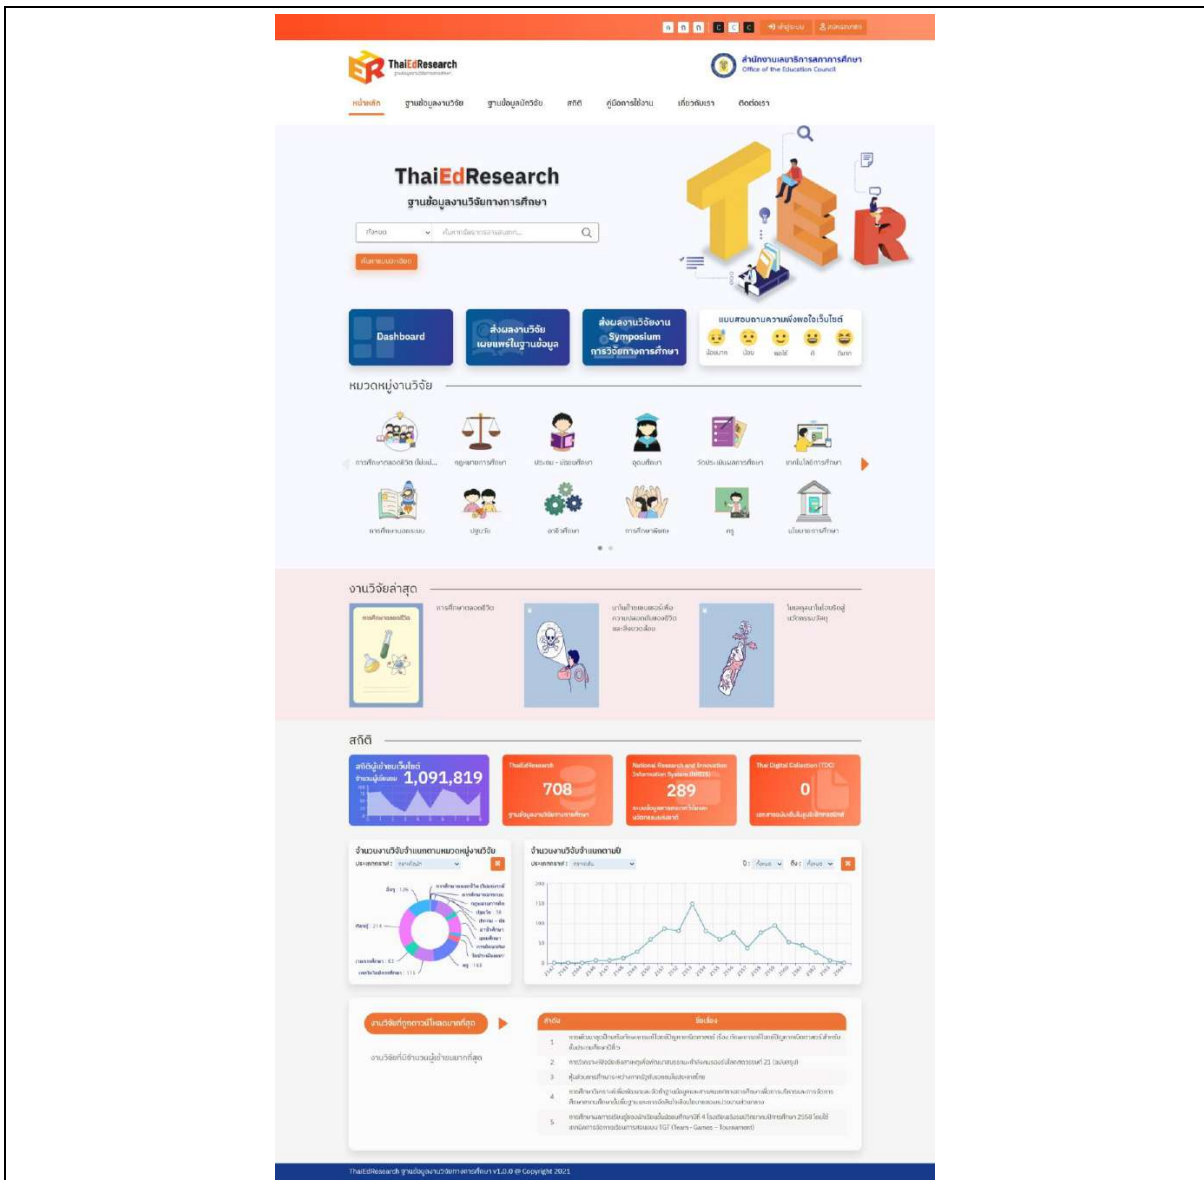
ก ก ก C C C เข้าสู่ระบบ สมัครสมาชิก

ThaiEdResearch

สำนักงานเลขาธิการสภาการศึกษา
Office of the Education Council

หน้าหลัก ฐานข้อมูลงานวิจัย ฐานข้อมูลนักวิจัย สถิติ คู่มือการใช้งาน เกี่ยวกับเรา ติดต่อเรา

ThaiEdResearch
ฐานข้อมูลงานวิจัยทางการศึกษา

ทั้งหมด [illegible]

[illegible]

Dashboard

ส่งผลงานวิจัย เผยแพร่ในฐานข้อมูล

ส่งผลงานวิจัยงาน Symposium การวิจัยทางการศึกษา

แบบสอบถามความพึงพอใจเว็บไซต์
น้อยมาก น้อย พอใช้ ดี ดีมาก

หมวดหมู่งานวิจัย

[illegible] กฎหมายการศึกษา ประถม - มัธยมศึกษา อุดมศึกษา วัดประเมินผลการศึกษา เทคโนโลยีการศึกษา
การศึกษานอกระบบ ปฐมวัย อาชีวศึกษา การศึกษาพิเศษ ครู นโยบายการศึกษา

งานวิจัยล่าสุด

การศึกษาตลอดชีวิต
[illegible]
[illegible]

สถิติ

สถิติผู้เข้าชมเว็บไซต์ 1,091,819

ThaiEdResearch 708 ฐานข้อมูลงานวิจัยทางการศึกษา

National Research and Innovation Information System (NRIIS) 289

Thai Digital Collection (TDC) 0

จำนวนงานวิจัยจำแนกตามหมวดหมู่งานวิจัย

จำนวนงานวิจัยจำแนกตามปี

งานวิจัยที่ถูกดาวน์โหลดมากที่สุด

งานวิจัยที่มีจำนวนผู้เข้าชมมากที่สุด

| ลำดับ | ชื่อเรื่อง |
|---|---|
| 1 | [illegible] |
| 2 | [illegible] |
| 3 | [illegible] |
| 4 | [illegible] |
| 5 | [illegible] TGT (Team – Games – Tournament) |

ThaiEdResearch ฐานข้อมูลงานวิจัยทางการศึกษา v1.0.0 @ Copyright 2021